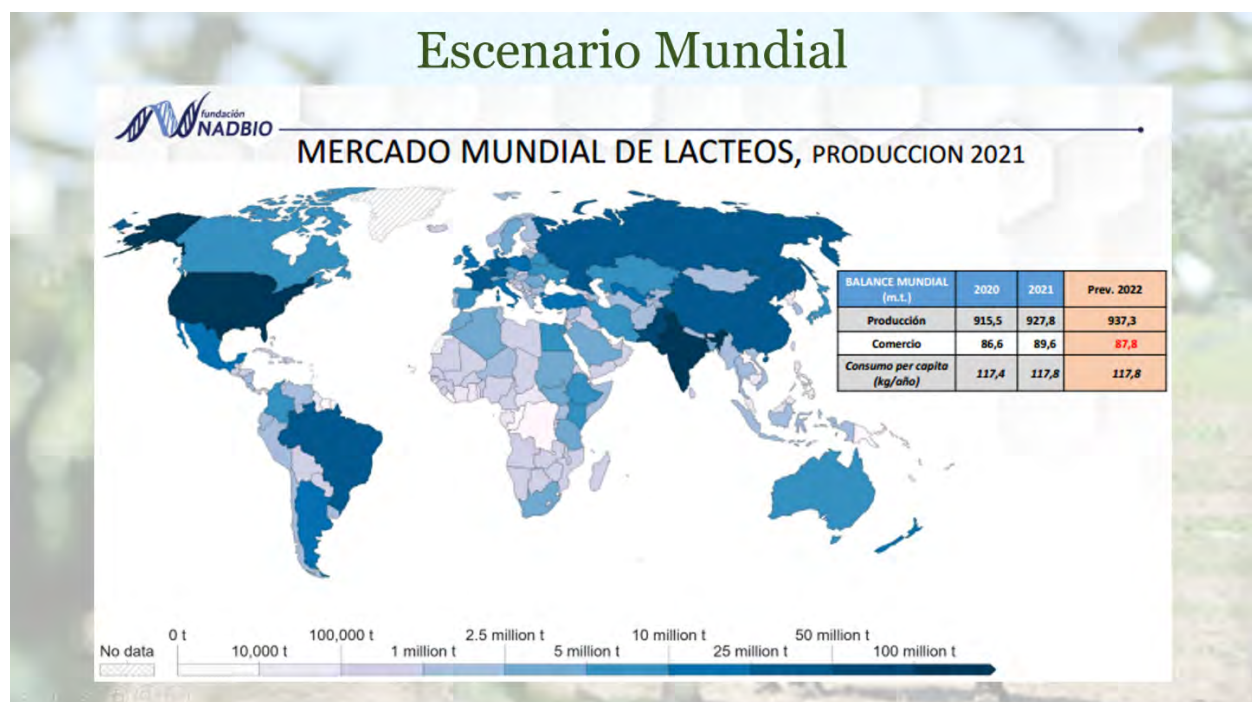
Escenario Mundial

fundación NADBIO

MERCADO MUNDIAL DE LACTEOS, PRODUCCION 2021

| BALANCE MUNDIAL (m.t.) | 2020 | 2021 | Prev. 2022 |
|---|---|---|---|
| Producción | 915,5 | 927,8 | 937,3 |
| Comercio | 86,6 | 89,6 | 87,8 |
| Consumo per capita (kg/año) | 117,4 | 117,8 | 117,8 |

No data

0 t
10,000 t
100,000 t
1 million t
2.5 million t
5 million t
10 million t
25 million t
50 million t
100 million t